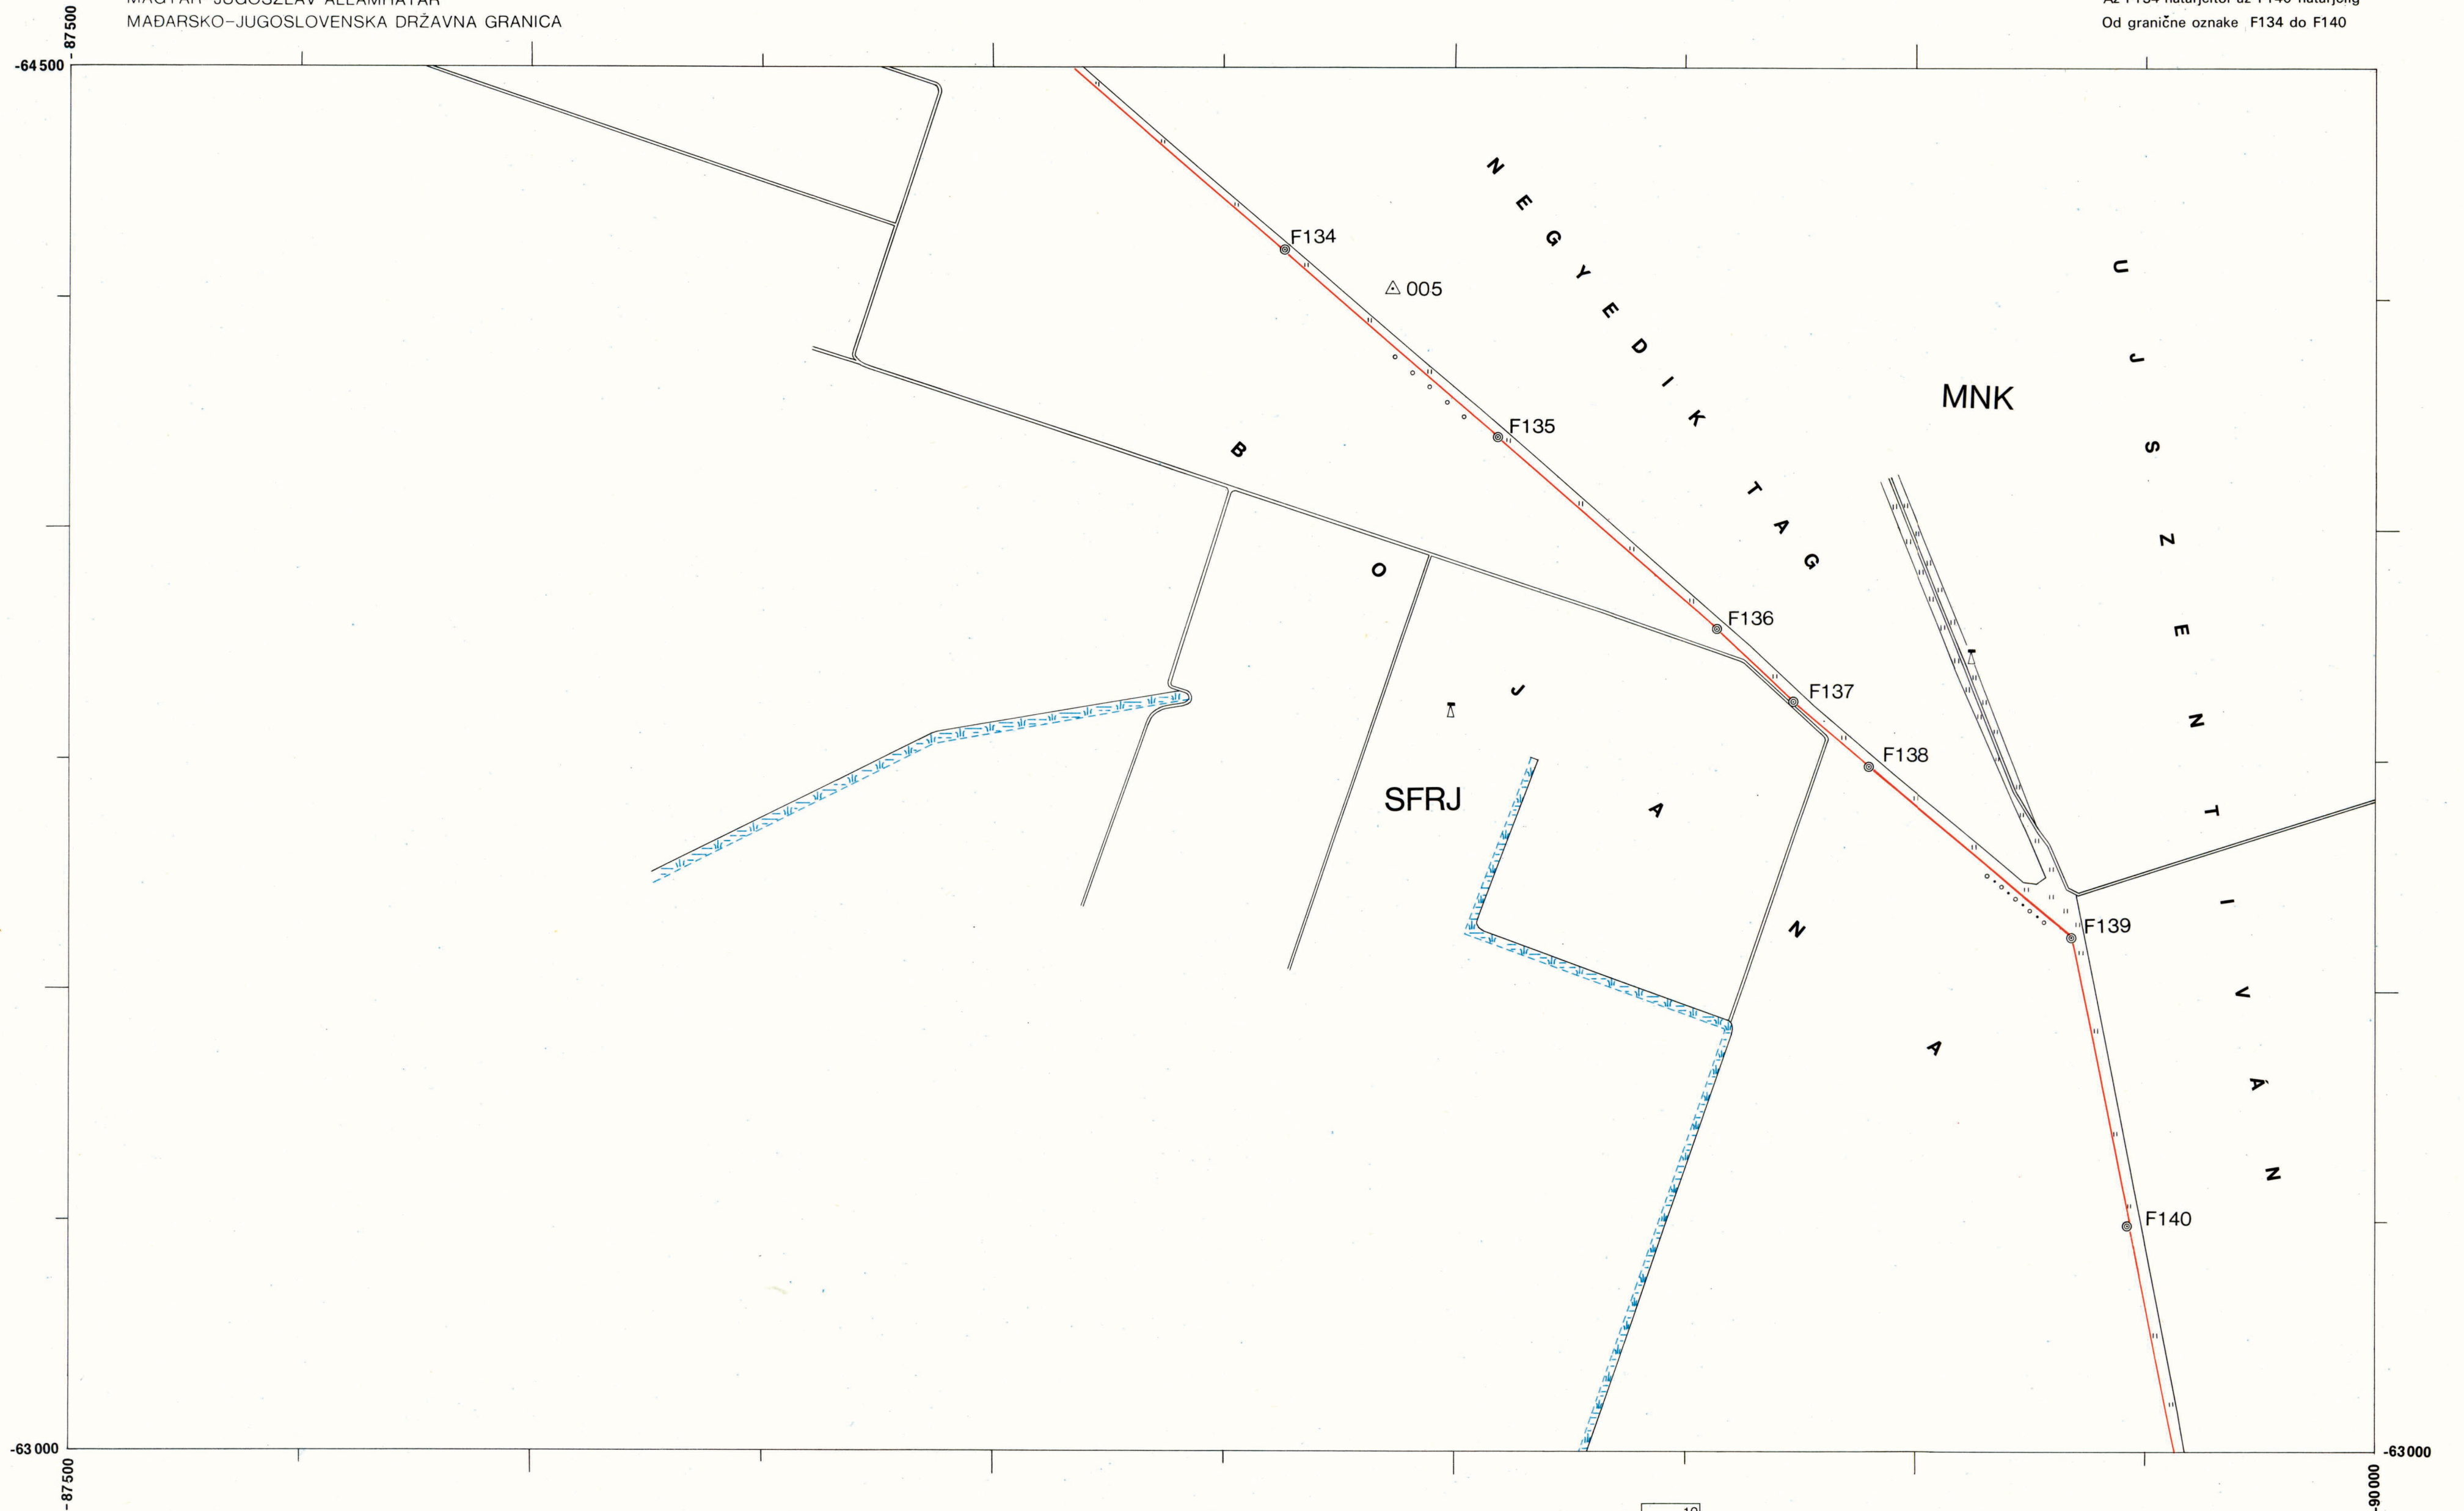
MAGYAR-JUGOSZLÁV ÁLLAMHATÁR
MAĐARSKO-JUGOSLOVENSKA DRŽAVNA GRANICA

Az F134 határjeltől az F140 határjelig
Od granične oznake F134 do F140

- 87 500
-64 500

NEGYEDIK TAG

F134
△ 005
F135
F136
F137
F138
F139
F140

MNK

UJSZENTIVÁN

BOJANA

SFRJ

-63 000
- 87 500
-63 000
-90 000